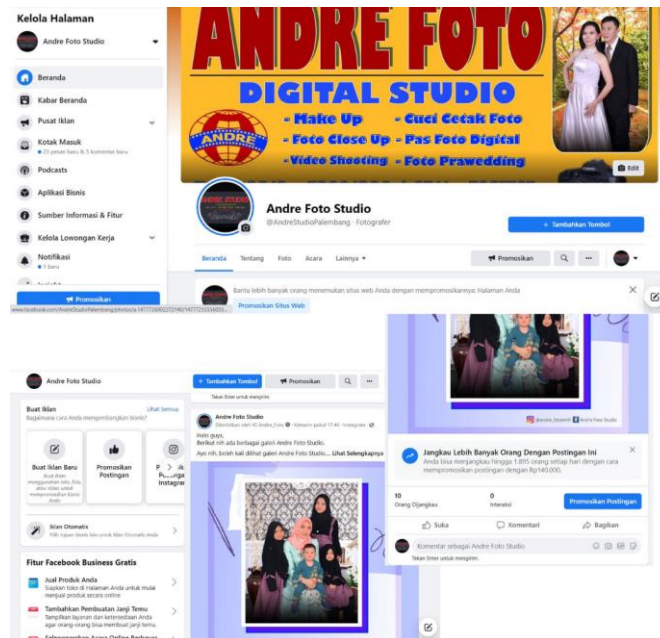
Kelola Halaman
Andre Foto Studio
Beranda
Kabar Beranda
Pusat Iklan
Kotak Masuk
• 25 pesan baru & 5 komentar baru
Podcasts
Aplikasi Bisnis
Sumber Informasi & Fitur
Kelola Lowongan Kerja
Notifikasi
• 9 baru
Promosikan
www.facebook.com/AndreStudioPalembang/photos/a.1477726802272148/1477725535605...

ANDRE FOTO
DIGITAL STUDIO
ANDRE
- Make Up
- Cuci Cetak Foto
- Foto Close Up
- Pas Foto Digital
- Video Shooting
- Foto Prawedding
Edit

ANDRE STUDIO
Andre Foto Studio
@AndreStudioPalembang · Fotografer
+ Tambahkan Tombol
Beranda Tentang Foto Acara Lainnya
Promosikan
Bantu lebih banyak orang menemukan situs web Anda dengan mempromosikannya: Halaman Anda
Promosikan Situs Web

Andre Foto Studio
+ Tambahkan Tombol
Promosikan
Tekan Enter untuk mengirim.
Buat Iklan
Lihat Semua
Bagaimana cara Anda mengembangkan bisnis?
Buat Iklan Baru
Promosikan Postingan
Instagram
Iklan Otomatis
Fitur Facebook Business Gratis
Jual Produk Anda
Siapkan toko di Halaman Anda untuk mulai menjual produk secara online
Tambahkan Pembuatan Janji Temu
Tampilkan layanan dan ketersediaan Anda agar orang-orang bisa membuat janji temu.

Andre Foto Studio
Diterbitkan oleh KS Andre_Foto · Kemarin pukul 17.46 · Instagram ·
Hello guys,
Berikut nih ada berbagai galeri Andre Foto Studio.
Ayo nih, boleh kali dilihat galeri Andre Foto Studio... Lihat Selengkapnya

Jangkau Lebih Banyak Orang Dengan Postingan Ini
Anda bisa menjangkau hingga 1.805 orang setiap hari dengan cara mempromosikan postingan dengan Rp140.000.
10
Orang Dijangkau
0
Interaksi
Promosikan Postingan
Suka
Komentari
Bagikan
Komentar sebagai Andre Foto Studio
Tekan Enter untuk mengirim.